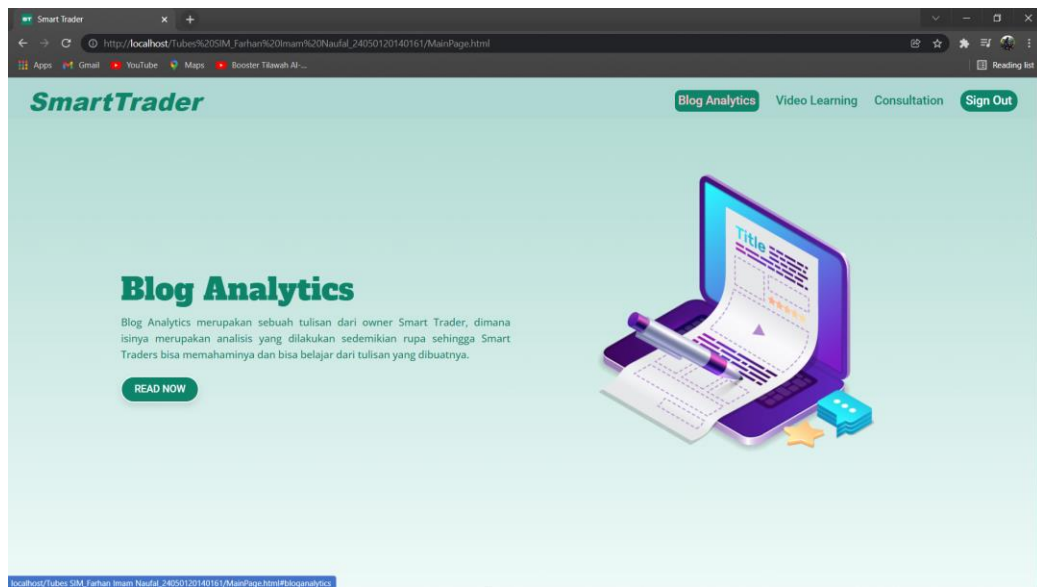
Smart Trader

http://localhost/Tubes%20SIM_Farhan%20Imam%20Naufal_24050120140161/MainPage.html

Apps Gmail YouTube Maps Booster Tilawah Al-...

Reading list

SmartTrader

Blog Analytics Video Learning Consultation Sign Out

Blog Analytics

Blog Analytics merupakan sebuah tulisan dari owner Smart Trader, dimana isinya merupakan analisis yang dilakukan sedemikian rupa sehingga Smart Traders bisa memahaminya dan bisa belajar dari tulisan yang dibuatnya.

READ NOW

Title

localhost/Tubes SIM_Farhan Imam Naufal_24050120140161/MainPage.html#bloganalytics